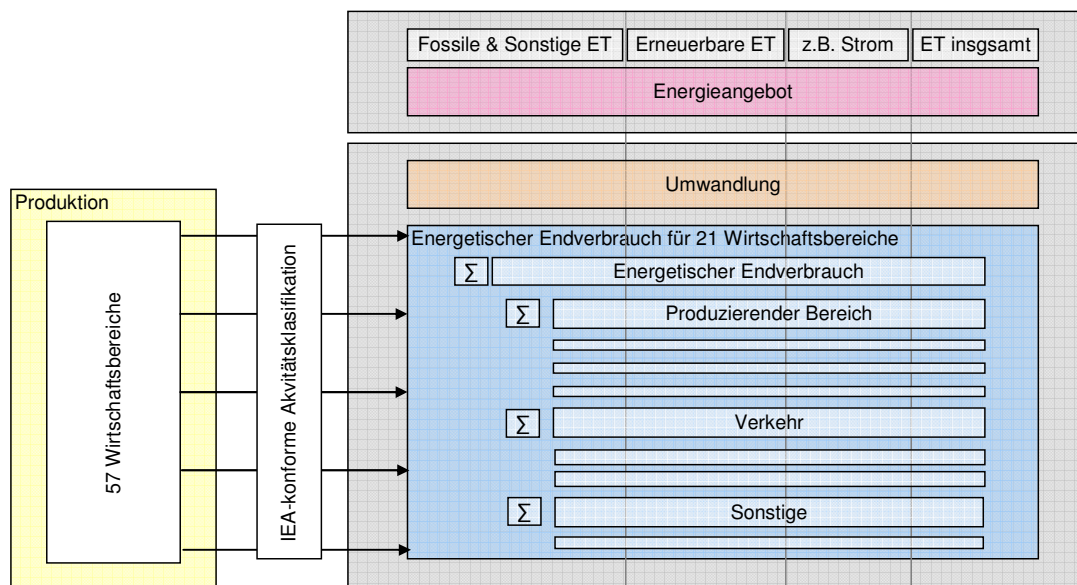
Fossile & Sonstige ET | Erneuerbare ET | z.B. Strom | ET insgsamt

Energieangebot

Umwandlung

Produktion

57 Wirtschaftsbereiche

IEA-konforme Akvitätsklasifikation

Energetischer Endverbrauch für 21 Wirtschaftsbereiche

$\sum$ Energetischer Endverbrauch

$\sum$ Produzierender Bereich

$\sum$ Verkehr

$\sum$ Sonstige